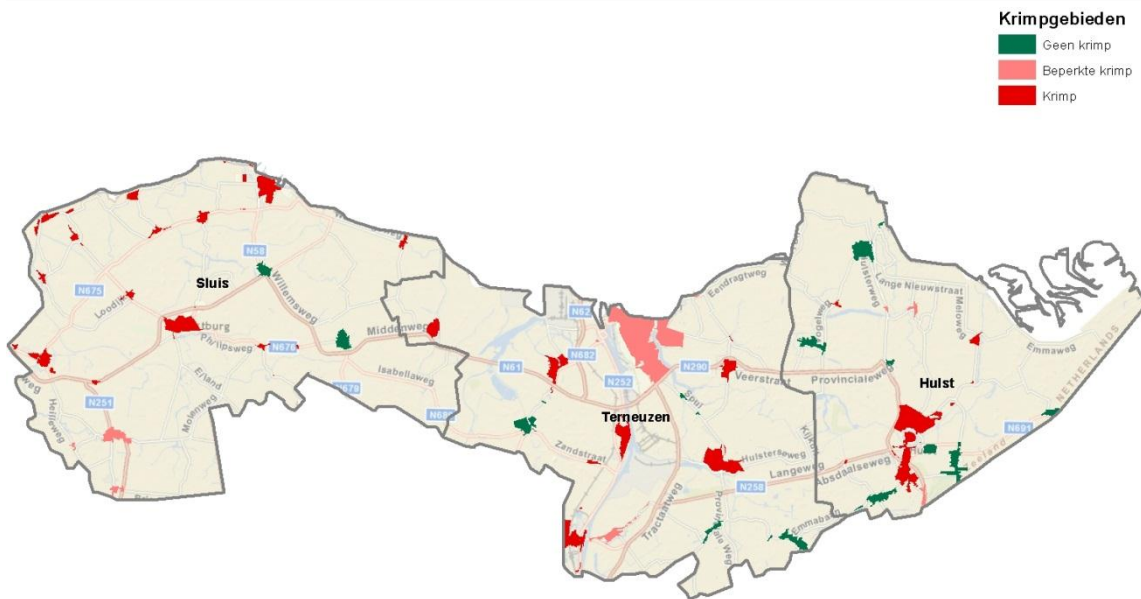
Krimpgebieden
Geen krimp
Beperkte krimp
Krimp

Sluis
N675
Loodi
N58
Willemsweg
tburg
Philipsweg
N676
Middenweg
N679
Isabellaweg
N68
N251
Erland
Molenweg
Heilleweg
Terneuzen
N62
N682
N61
N252
N290
Eendragtweg
Veerstraat
Spui
Zandstraat
Tractaweg
Provinciale Weg
Hulsterseweg
Langeweg
N258
Kijkuit
Emmabs
Absdaalseweg
Hulst
Provincialeweg
Lange Nieuwstraat
Meloweg
Emmaweg
NETHERLANDS
N689